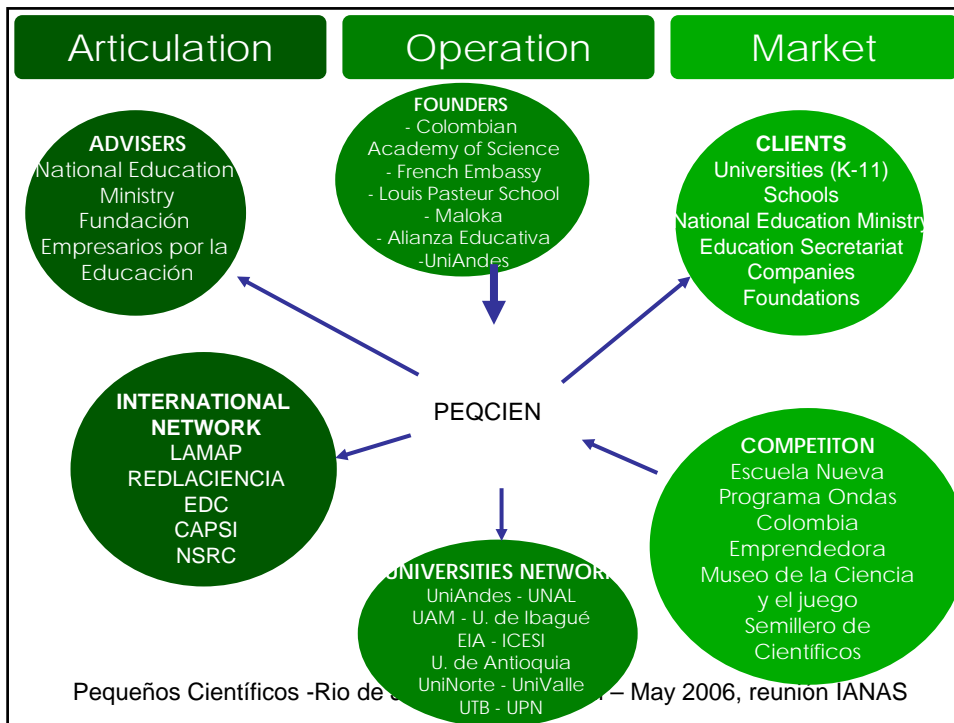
Articulation

Operation

Market

FOUNDERS
- Colombian Academy of Science
- French Embassy
- Louis Pasteur School
- Maloka
- Alianza Educativa
-UniAndes

ADVISERS
National Education Ministry
Fundación Empresarios por la Educación

CLIENTS
Universities (K-11)
Schools
National Education Ministry
Education Secretariat
Companies
Foundations

INTERNATIONAL NETWORK
LAMAP
REDLACIENCIA
EDC
CAPSI
NSRC

PEQCIEN

COMPETITON
Escuela Nueva
Programa Ondas
Colombia Emprendedora
Museo de la Ciencia y el juego
Semillero de Científicos

UNIVERSITIES NETWORK
UniAndes - UNAL
UAM - U. de Ibagué
EIA - ICESI
U. de Antioquia
UniNorte - UniValle
UTB - UPN

Pequeños Científicos -Rio de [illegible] – May 2006, reunión IANAS